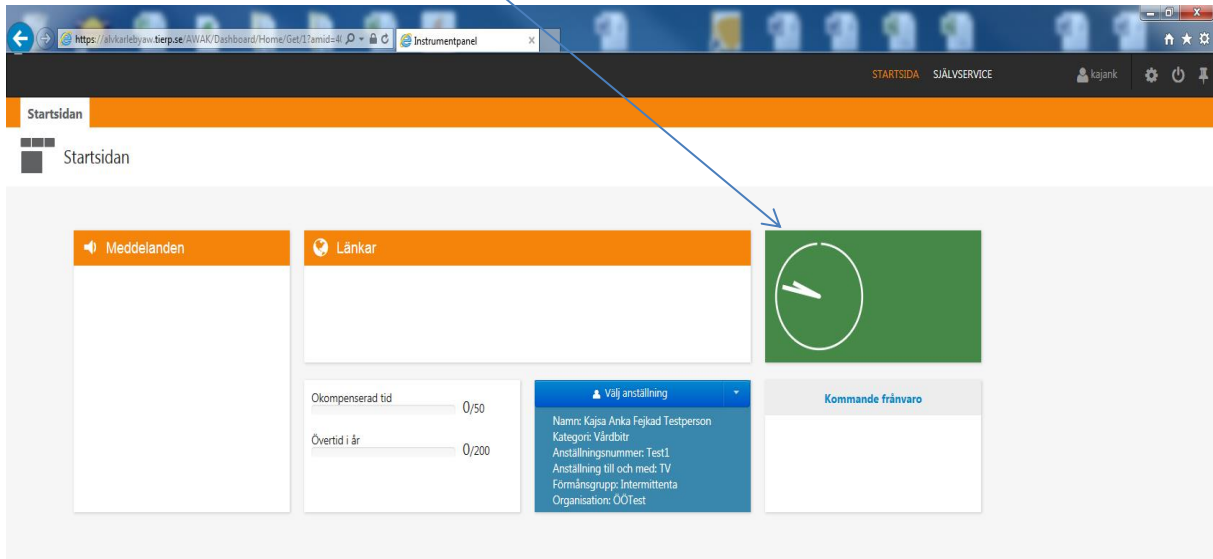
https://alvkarlebyaw.tierp.se/AWAK/Dashboard/Home/Get/1?amid=4(

Instrumentpanel

STARTSIDA SJÄLVSERVICE kajank

Startsidan

Startsidan

Meddelanden

Länkar

Okompenserad tid 0/50

Övertid i år 0/200

Välj anställning

Namn: Kajsa Anka Fejkad Testperson
Kategori: Vårdbitr
Anställningsnummer: Test1
Anställning till och med: TV
Förmånsgrupp: Intermittenta
Organisation: ÖÖTest

Kommande frånvaro